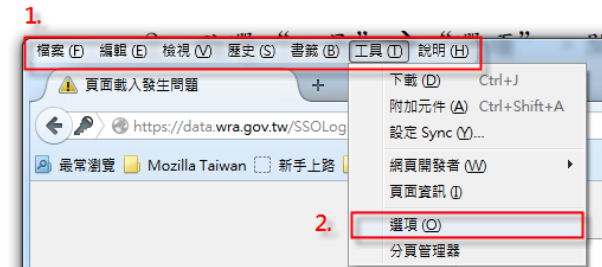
1.

檔案 (F) 編輯 (E) 檢視 (V) 歷史 (S) 書籤 (B) 工具 (T) 說明 (H)

頁面載入發生問題

+

https://data.wra.gov.tw/SSOLog

最常瀏覽 Mozilla Taiwan 新手上路

下載 (D) Ctrl+J

附加元件 (A) Ctrl+Shift+A

設定 Sync (Y)...

網頁開發者 (W)

頁面資訊 (I)

2.

選項 (O)

分頁管理器